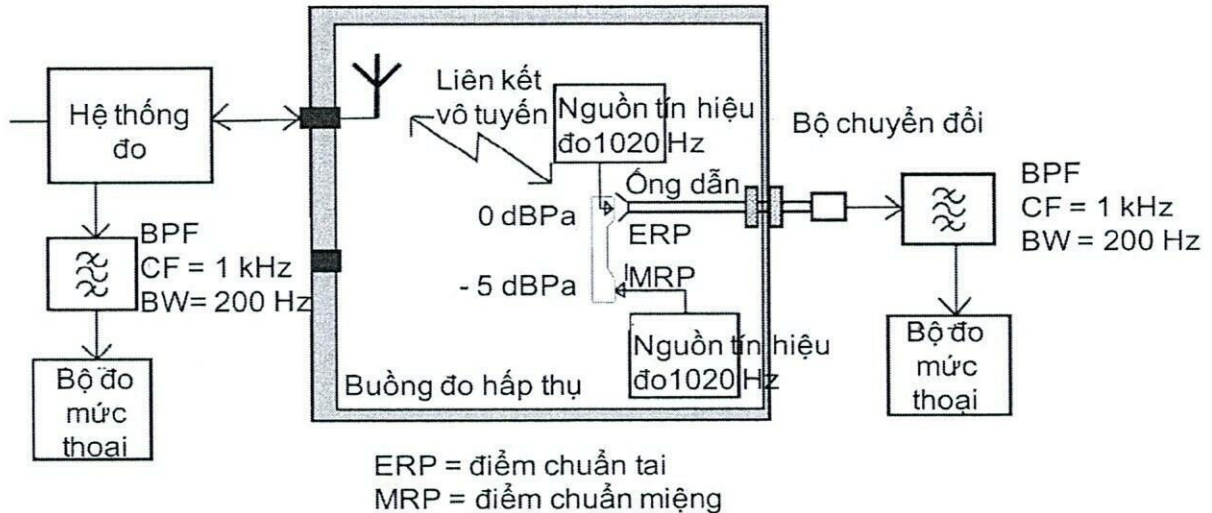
Hệ thống đo

BPF
CF = 1 kHz
BW= 200 Hz

Bộ đo mức thoại

Liên kết vô tuyến

Nguồn tín hiệu đo1020 Hz

0 dBPa

Ống dẫn

ERP

- 5 dBPa

MRP

Nguồn tín hiệu đo1020 Hz

Buồng đo hấp thụ

Bộ chuyển đổi

BPF
CF = 1 kHz
BW = 200 Hz

Bộ đo mức thoại

ERP = điểm chuẩn tai
MRP = điểm chuẩn miệng